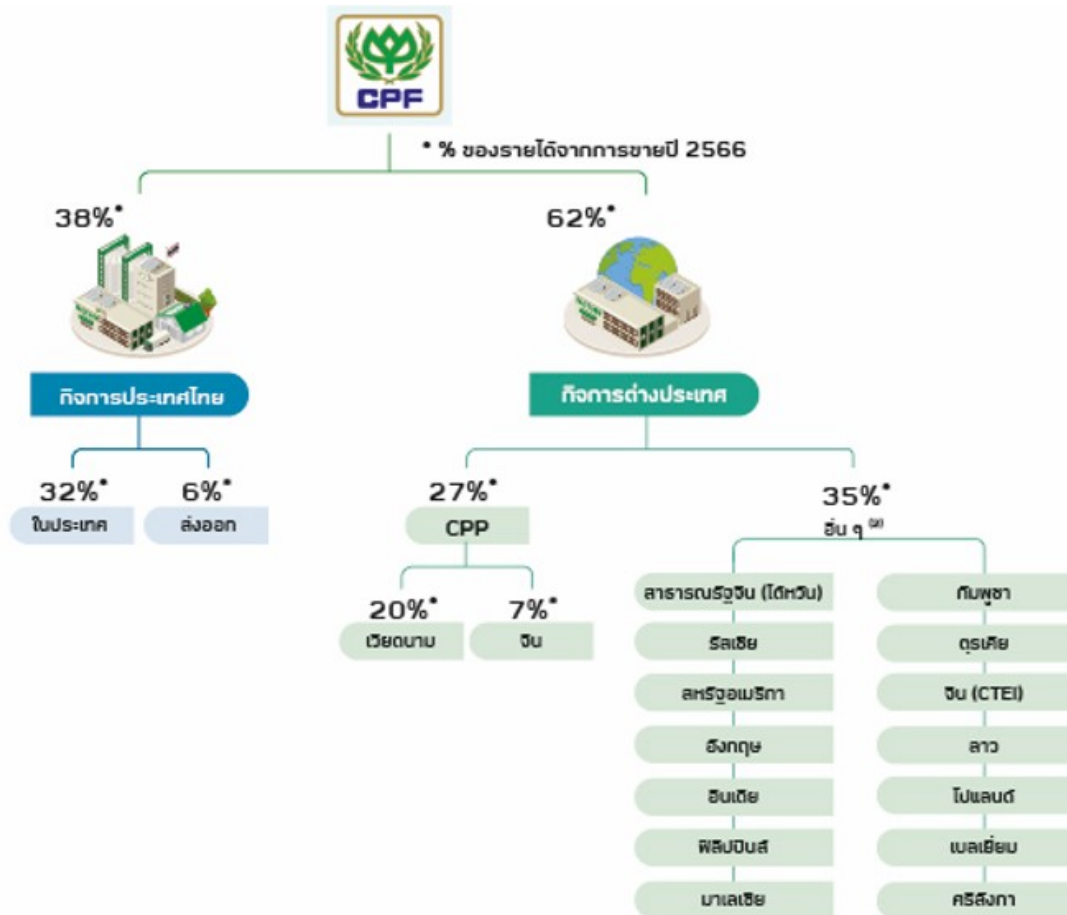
CPF

* % ของรายได้จากการขายปี 2566

38%*

กิจการประเทศไทย

32%*
ในประเทศ

6%*
ส่งออก

62%*

กิจการต่างประเทศ

27%*
CPP

20%*
เวียดนาม

7%*
จีน

35%*
อื่น ๆ $^{(1)}$

สาธารณรัฐจีน (ไต้หวัน)
รัสเซีย
สหรัฐอเมริกา
อังกฤษ
อินเดีย
ฟิลิปปินส์
มาเลเซีย

กัมพูชา
ตุรกี
จีน (CTEI)
ลาว
โปแลนด์
เบลเยี่ยม
ศรีลังกา